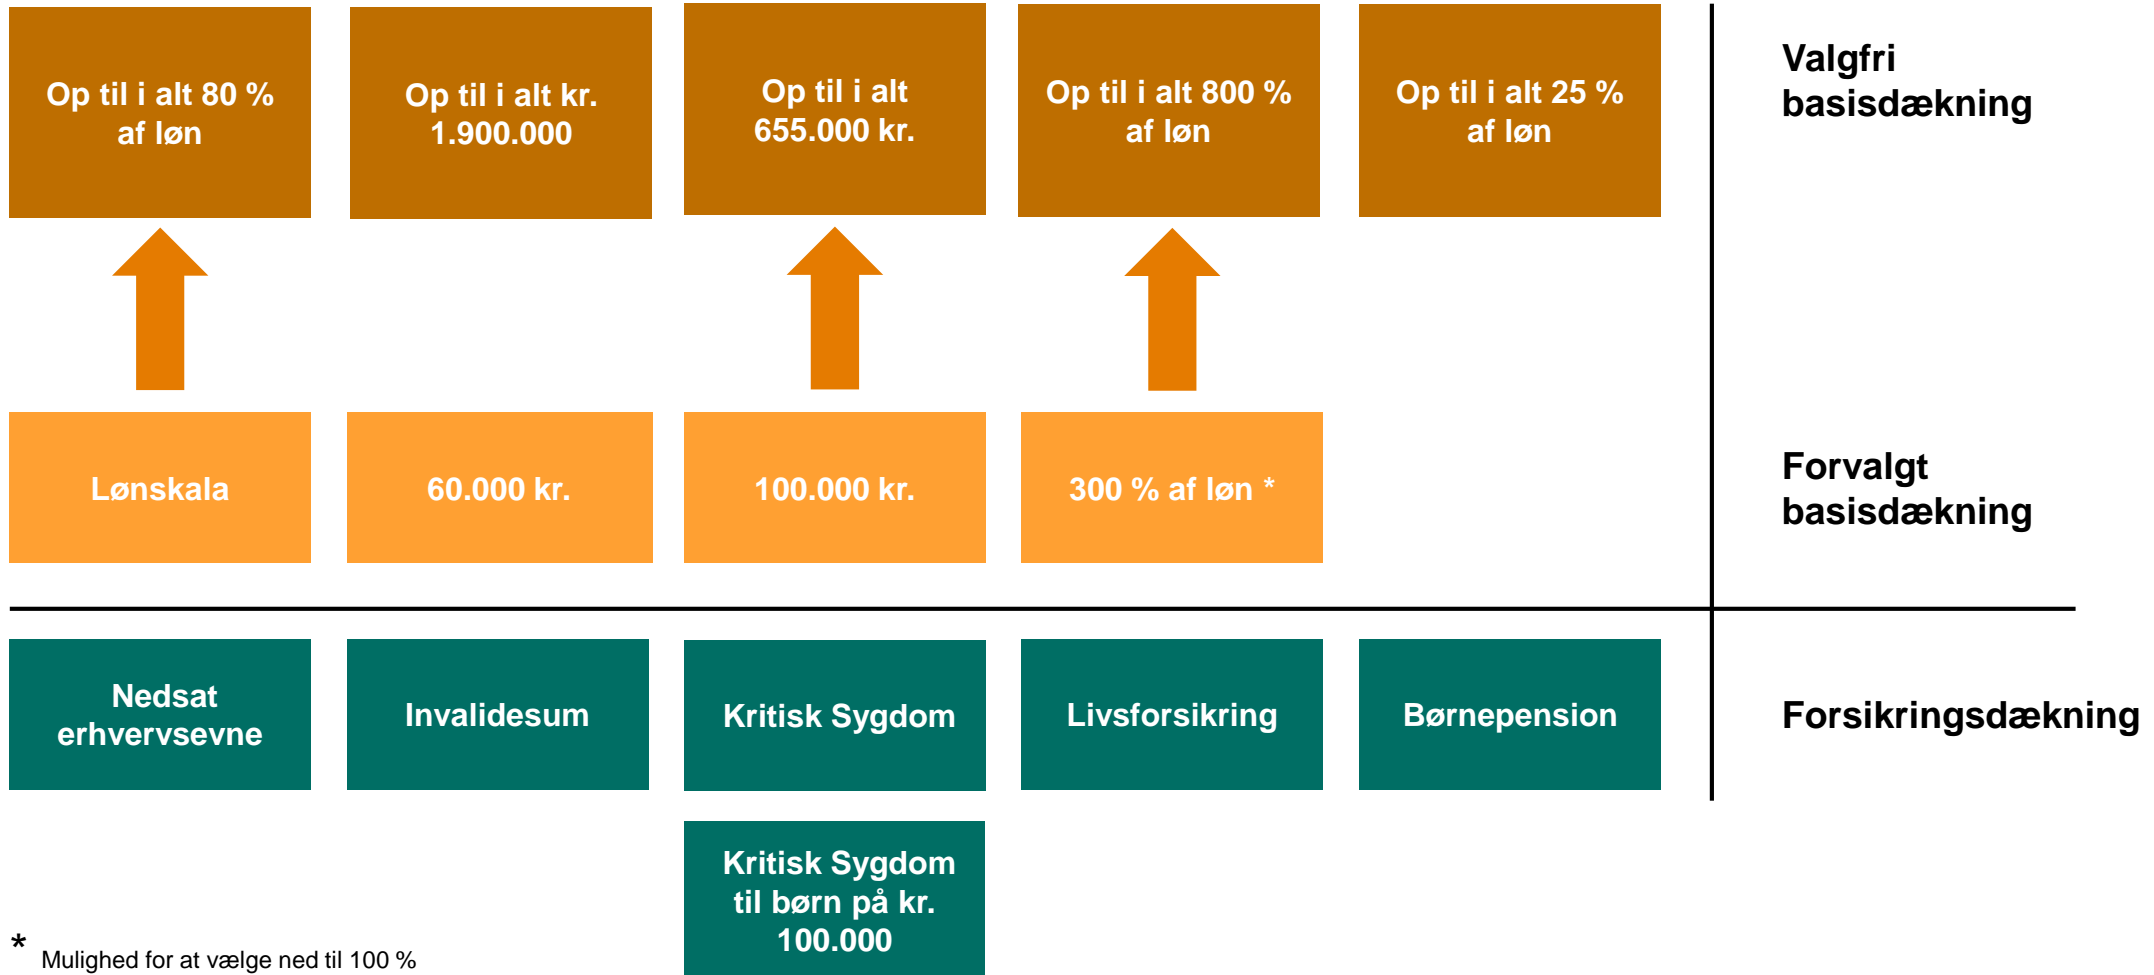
Op til i alt 80 % af løn

Op til i alt kr. 1.900.000

Op til i alt 655.000 kr.

Op til i alt 800 % af løn

Op til i alt 25 % af løn

Valgfri basisdækning

Lønskala

60.000 kr.

100.000 kr.

300 % af løn *

Forvalgt basisdækning

Nedsat erhvervsevne

Invalidesum

Kritisk Sygdom

Livsforsikring

Børnepension

Forsikringsdækning

Kritisk Sygdom til børn på kr. 100.000

* Mulighed for at vælge ned til 100 %